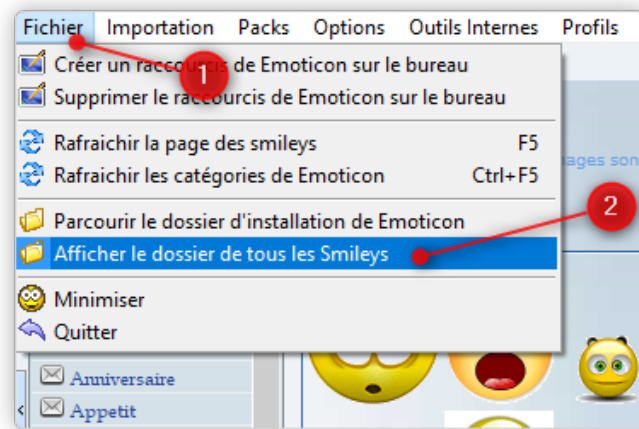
Fichier Importation Packs Options Outils Internes Profils

1

Créer un racc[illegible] de Emoticon sur le bureau
Supprimer le raccourcis de Emoticon sur le bureau

Rafraichir la page des smileys F5
Rafraichir les catégories de Emoticon Ctrl+F5

Parcourir le dossier d'installation de Emoticon

2

Afficher le dossier de tous les Smileys

Minimiser
Quitter

Anniversaire
Appetit

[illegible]ages son